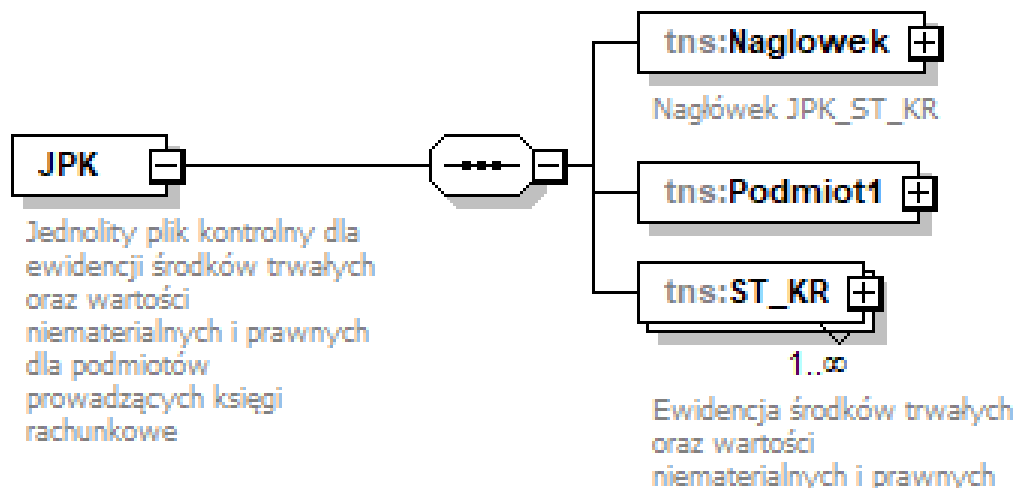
JPK

Jednolity plik kontrolny dla ewidencji środków trwałych oraz wartości niematerialnych i prawnych dla podmiotów prowadzących księgi rachunkowe

tns:Naglowek

Nagłówek JPK_ST_KR

tns:Podmiot1

tns:ST_KR

1..∞

Ewidencja środków trwałych oraz wartości niematerialnych i prawnych